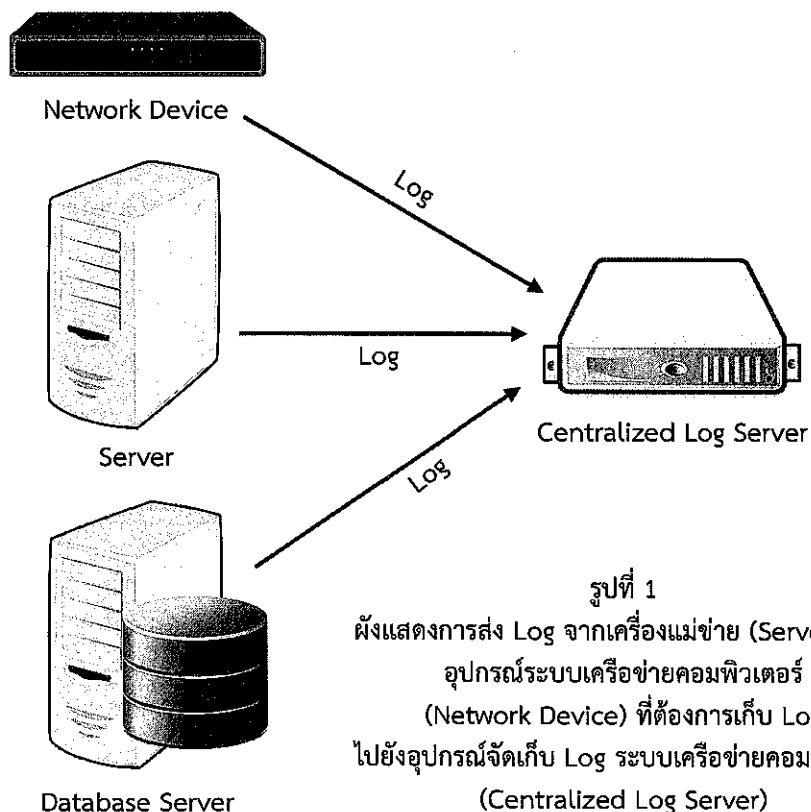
Network Device

Log

Log

Log

Server

Centralized Log Server

Database Server

รูปที่ 1
ผังแสดงการส่ง Log จากเครื่องแม่ข่าย (Serv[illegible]
อุปกรณ์ระบบเครือข่ายคอมพิวเตอร์
(Network Device) ที่ต้องการเก็บ Lo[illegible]
ไปยังอุปกรณ์จัดเก็บ Log ระบบเครือข่ายคอม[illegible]
(Centralized Log Server)